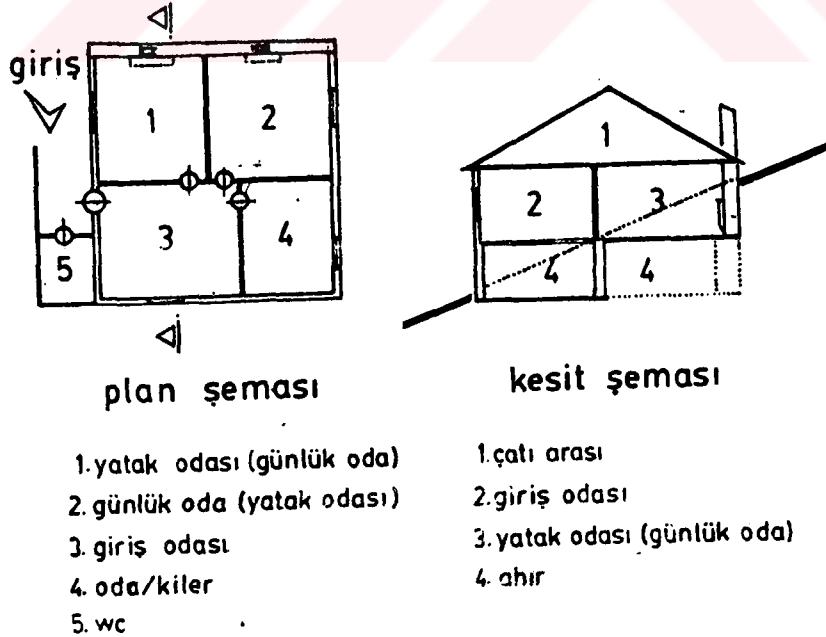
giriş

1 2
3 4
5

plan şeması

1
2 3
4 4

kesit şeması

1. yatak odası (günlük oda)
2. günlük oda (yatak odası)
3. giriş odası
4. oda/kiler
5. wc

1. çatı arası
2. giriş odası
3. yatak odası (günlük oda)
4. ahır